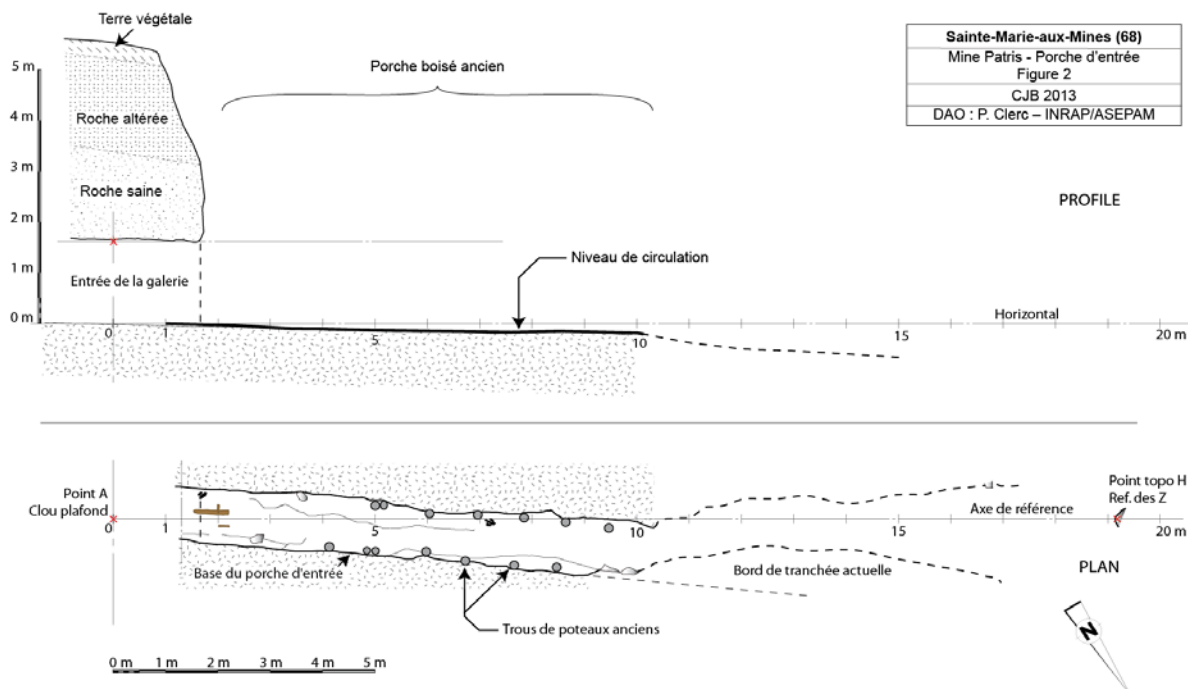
Terre végétale

Sainte-Marie-aux-Mines (68)
Mine Patris - Porche d'entrée
Figure 2
CJB 2013
DAO : P. Clerc – INRAP/ASEPAM

Porche boisé ancien

5 m
4 m
3 m
2 m
1 m
0 m

Roche altérée

Roche saine

PROFILE

Entrée de la galerie

Niveau de circulation

Horizontal

0 1 5 10 15 20 m

Point A
Clou plafond

Point topo H
Ref. des Z

Axe de référence

0 1 5 10 15 20 m

Base du porche d'entrée

Bord de tranchée actuelle

PLAN

Trous de poteaux anciens

N

0 m 1 m 2 m 3 m 4 m 5 m